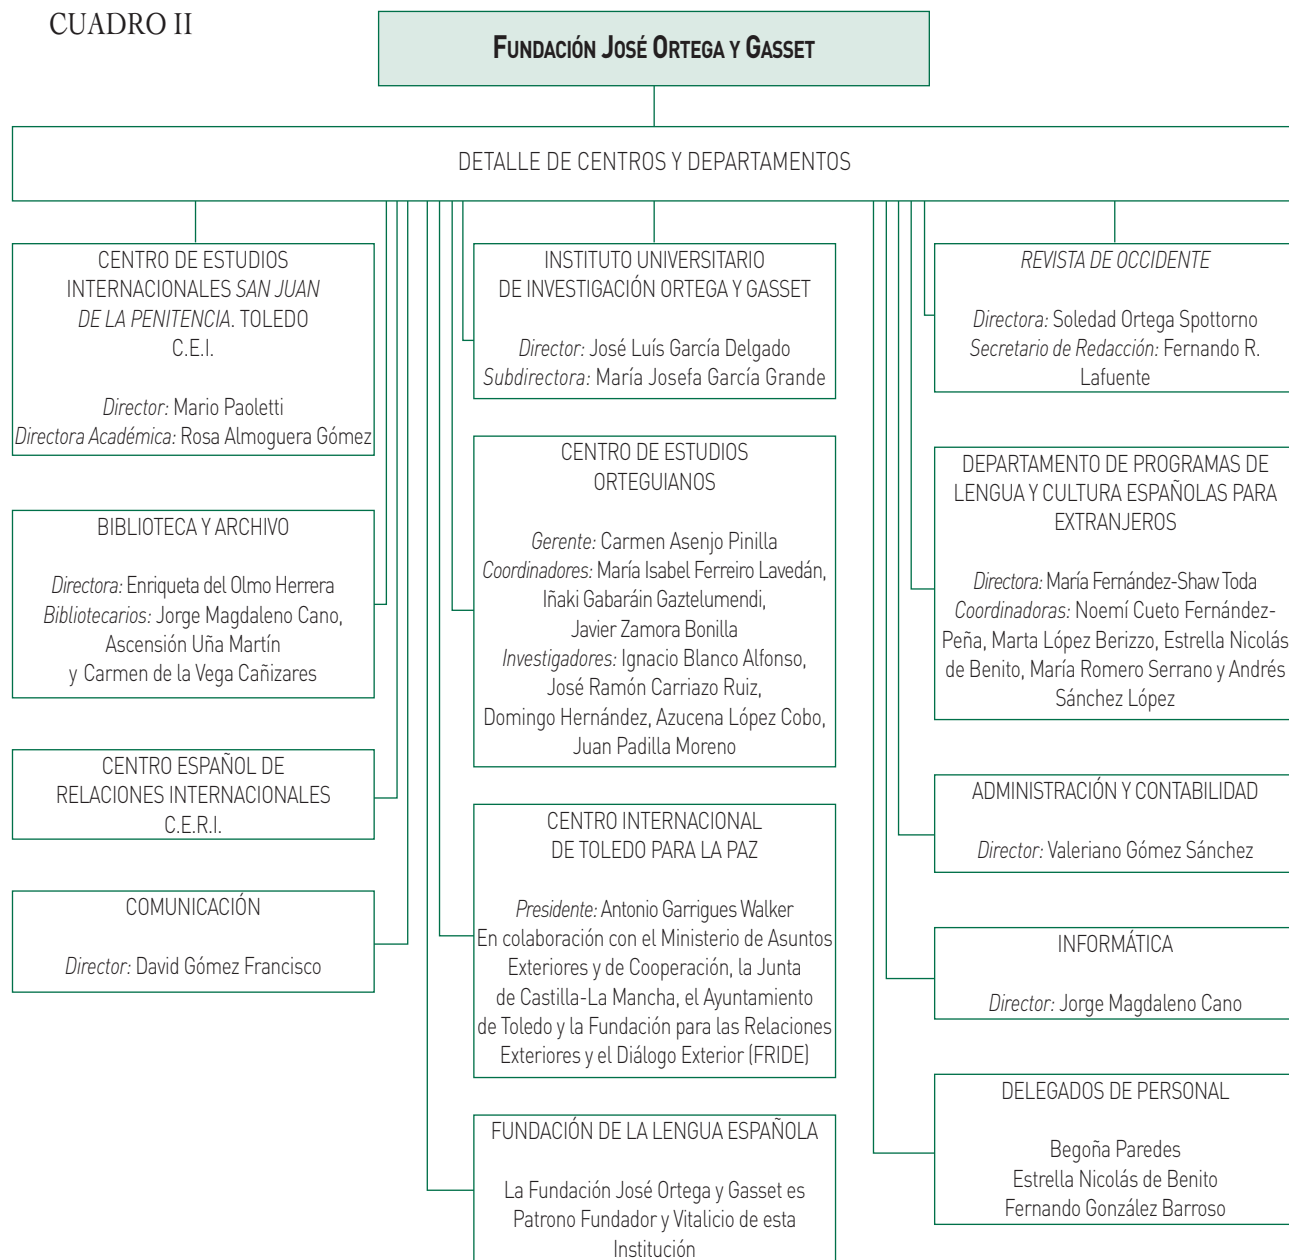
CUADRO II

FUNDACIÓN JOSÉ ORTEGA Y GASSET

DETALLE DE CENTROS Y DEPARTAMENTOS

CENTRO DE ESTUDIOS INTERNACIONALES *SAN JUAN DE LA PENITENCIA*. TOLEDO C.E.I.

*Director:* Mario Paoletti
*Directora Académica:* Rosa Almoguera Gómez

BIBLIOTECA Y ARCHIVO

*Directora:* Enriqueta del Olmo Herrera
*Bibliotecarios:* Jorge Magdaleno Cano, Ascensión Uña Martín y Carmen de la Vega Cañizares

CENTRO ESPAÑOL DE RELACIONES INTERNACIONALES C.E.R.I.

COMUNICACIÓN

*Director:* David Gómez Francisco

INSTITUTO UNIVERSITARIO DE INVESTIGACIÓN ORTEGA Y GASSET

*Director:* José Luís García Delgado
*Subdirectora:* María Josefa García Grande

CENTRO DE ESTUDIOS ORTEGUIANOS

*Gerente:* Carmen Asenjo Pinilla
*Coordinadores:* María Isabel Ferreiro Lavedán, Iñaki Gabaráin Gaztelumendi, Javier Zamora Bonilla
*Investigadores:* Ignacio Blanco Alfonso, José Ramón Carriazo Ruiz, Domingo Hernández, Azucena López Cobo, Juan Padilla Moreno

CENTRO INTERNACIONAL DE TOLEDO PARA LA PAZ

*Presidente:* Antonio Garrigues Walker
En colaboración con el Ministerio de Asuntos Exteriores y de Cooperación, la Junta de Castilla-La Mancha, el Ayuntamiento de Toledo y la Fundación para las Relaciones Exteriores y el Diálogo Exterior (FRIDE)

FUNDACIÓN DE LA LENGUA ESPAÑOLA

La Fundación José Ortega y Gasset es Patrono Fundador y Vitalicio de esta Institución

*REVISTA DE OCCIDENTE*

*Directora:* Soledad Ortega Spottorno
*Secretario de Redacción:* Fernando R. Lafuente

DEPARTAMENTO DE PROGRAMAS DE LENGUA Y CULTURA ESPAÑOLAS PARA EXTRANJEROS

*Directora:* María Fernández-Shaw Toda
*Coordinadoras:* Noemí Cueto Fernández-Peña, Marta López Berizzo, Estrella Nicolás de Benito, María Romero Serrano y Andrés Sánchez López

ADMINISTRACIÓN Y CONTABILIDAD

*Director:* Valeriano Gómez Sánchez

INFORMÁTICA

*Director:* Jorge Magdaleno Cano

DELEGADOS DE PERSONAL

Begoña Paredes
Estrella Nicolás de Benito
Fernando González Barroso